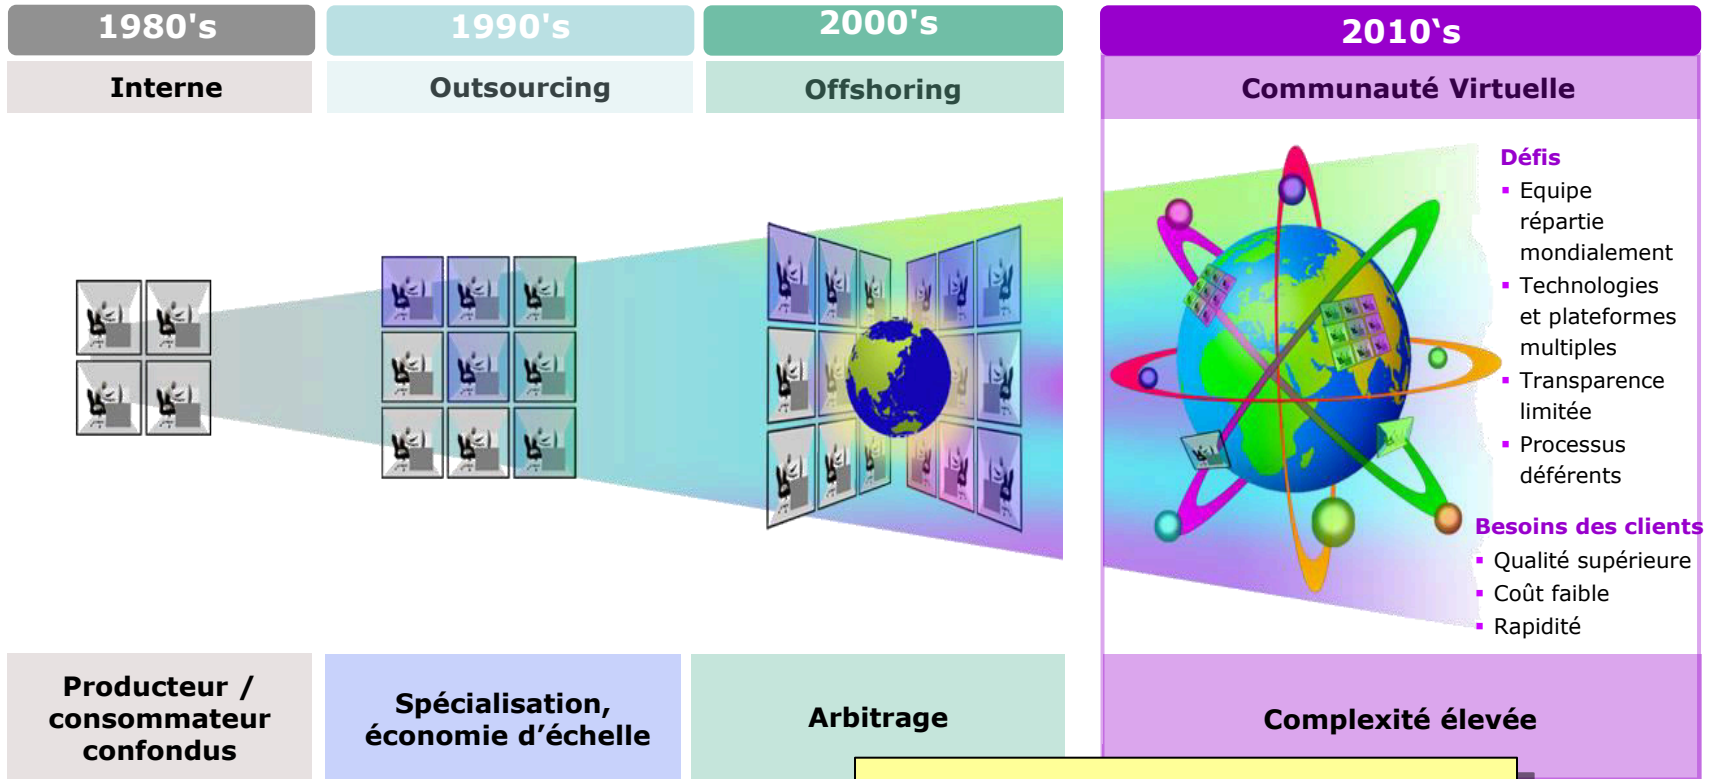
1980's

Interne

1990's

Outsourcing

2000's

Offshoring

2010`s

Communauté Virtuelle

Défis

- Equipe répartie mondialement
- Technologies et plateformes multiples
- Transparence limitée
- Processus déférents

Besoins des clients

- Qualité supérieure
- Coût faible
- Rapidité

Producteur / consommateur confondus

Spécialisation, économie d'échelle

Arbitrage

Complexité élevée